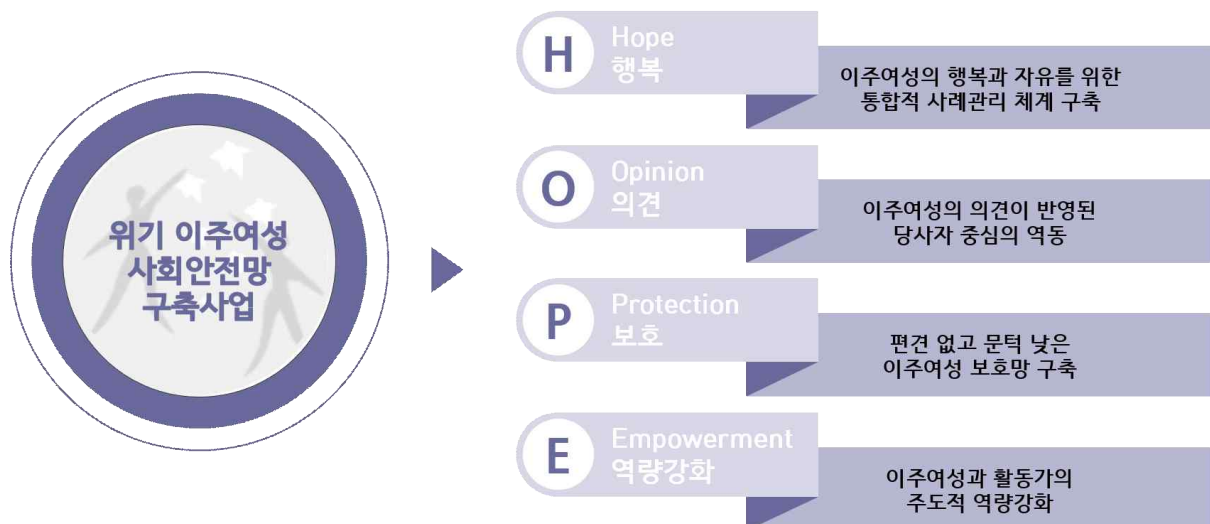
위기 이주여성 사회안전망 구축사업

H
Hope
행복

이주여성의 행복과 자유를 위한 통합적 사례관리 체계 구축

O
Opinion
의견

이주여성의 의견이 반영된 당사자 중심의 역동

P
Protection
보호

편견 없고 문턱 낮은 이주여성 보호망 구축

E
Empowerment
역량강화

이주여성과 활동가의 주도적 역량강화